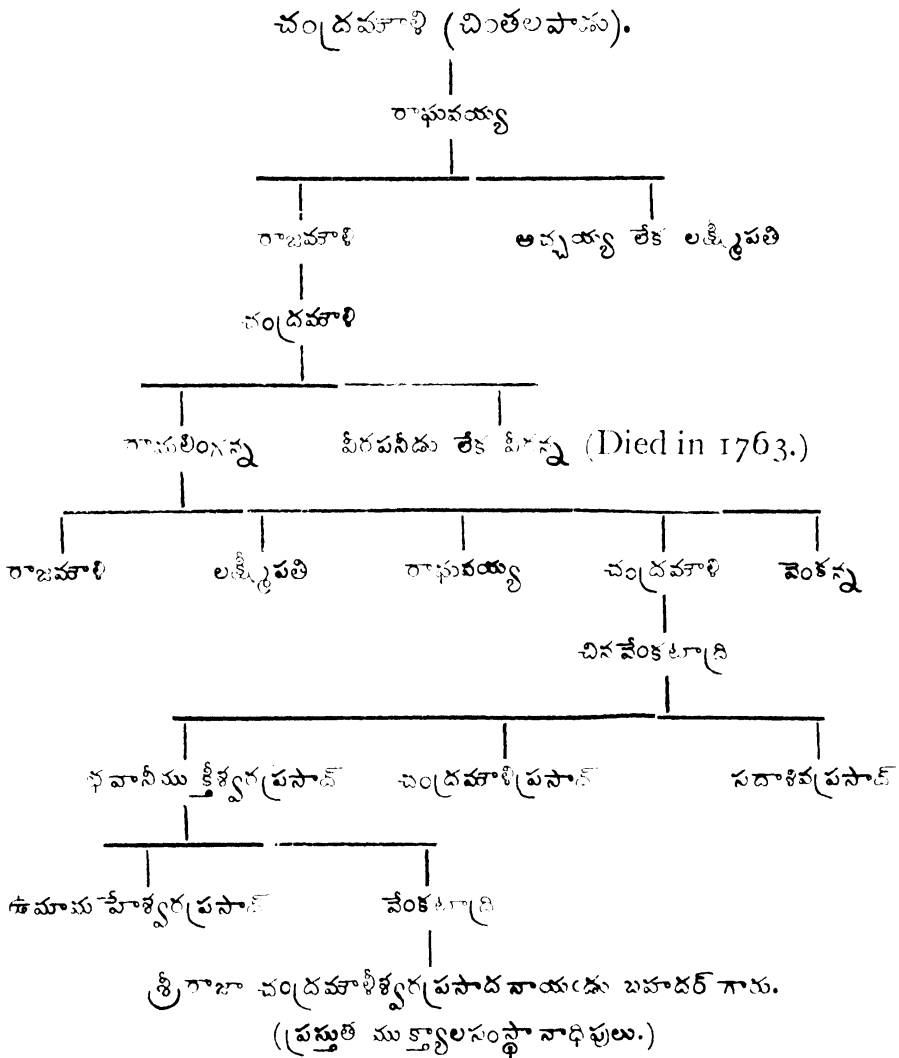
చంద్రమౌళి (చింతలపాడు).

రాఘవయ్య

రాజమౌళి

అచ్చయ్య లేక లక్ష్మీపతి

చంద్రమౌళి

రామలింగన్న

వీరపనీడు లేక వీరన్న (Died in 1763.)

రాజమౌళి

లక్ష్మీపతి

రాఘవయ్య

చంద్రమౌళి

వెంకన్న

చినవేంకటాద్రి

భవానీముక్తీశ్వరప్రసాద్

చంద్రమౌళిప్రసాద్

సదాశివప్రసాద్

ఉమామహేశ్వరప్రసాద్

వేంకటాద్రి

శ్రీరాజా చంద్రమౌళీశ్వరప్రసాద నాయఁడు బహదర్ గారు.
(ప్రస్తుత ముక్త్యాలసంస్థానాధిపులు.)